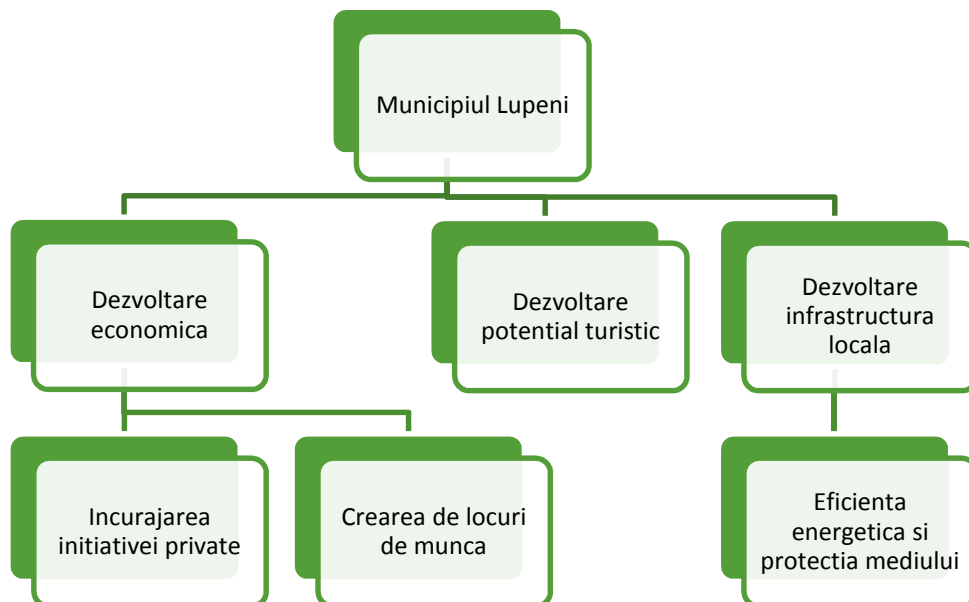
Municipiul Lupeni

Dezvoltare economica

Dezvoltare potential turistic

Dezvoltare infrastructura locala

Incurajarea initiativei private

Crearea de locuri de munca

Eficienta energetica si protectia mediului